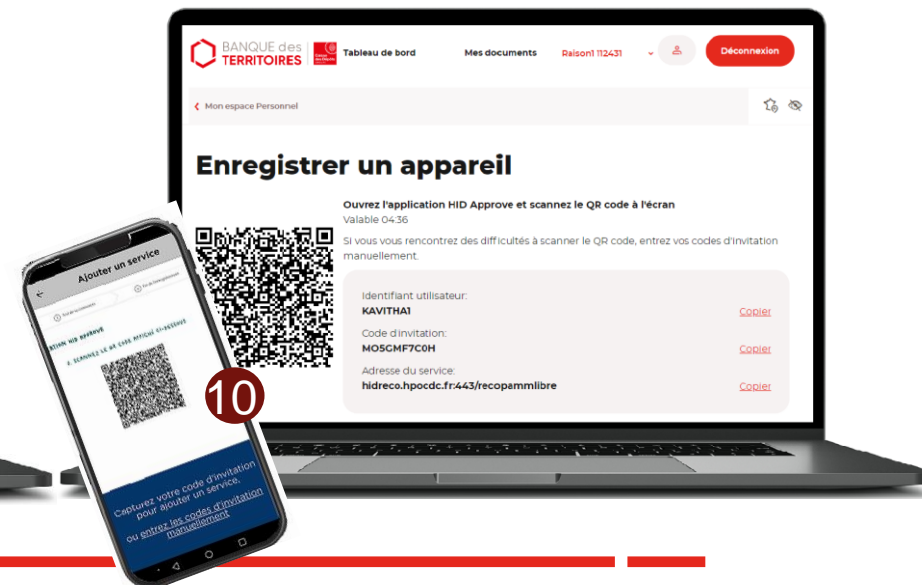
BANQUE des TERRITOIRES

Tableau de bord

Mes documents

Raison1 112431

Déconnexion

Mon espace Personnel

Enregistrer un appareil

Ouvrez l'application HID Approve et scannez le QR code à l'écran

Valable 04:36

Si vous vous rencontrez des difficultés à scanner le QR code, entrez vos codes d'invitation manuellement.

Identifiant utilisateur:
KAVITHA1
Copier

Code d'invitation:
MO5GMF7C0H
Copier

Adresse du service:
hidreco.hpocdc.fr:443/recopammlibre
Copier

Ajouter un service

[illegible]

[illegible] HID APPROVE

2. SCANNEZ LE QR CODE AFFICHÉ CI-DESSOUS

10

Capturez votre code d'invitation pour ajouter un service,

ou entrez les codes d'invitation manuellement